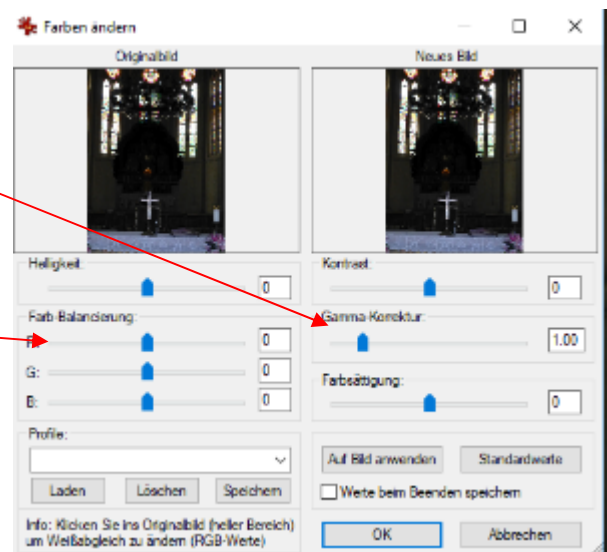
Farben ändern

Originalbild

Neues Bild

Helligkeit:

0

Kontrast:

0

Farb-Balancierung:

R:

0

G:

0

B:

0

Gamma-Korrektur:

1.00

Farbsättigung:

0

Profile:

Laden

Löschen

Speichern

Auf Bild anwenden

Standardwerte

Werte beim Beenden speichern

Info: Klicken Sie ins Originalbild (heller Bereich) um Weißabgleich zu ändern (RGB-Werte)

OK

Abbrechen